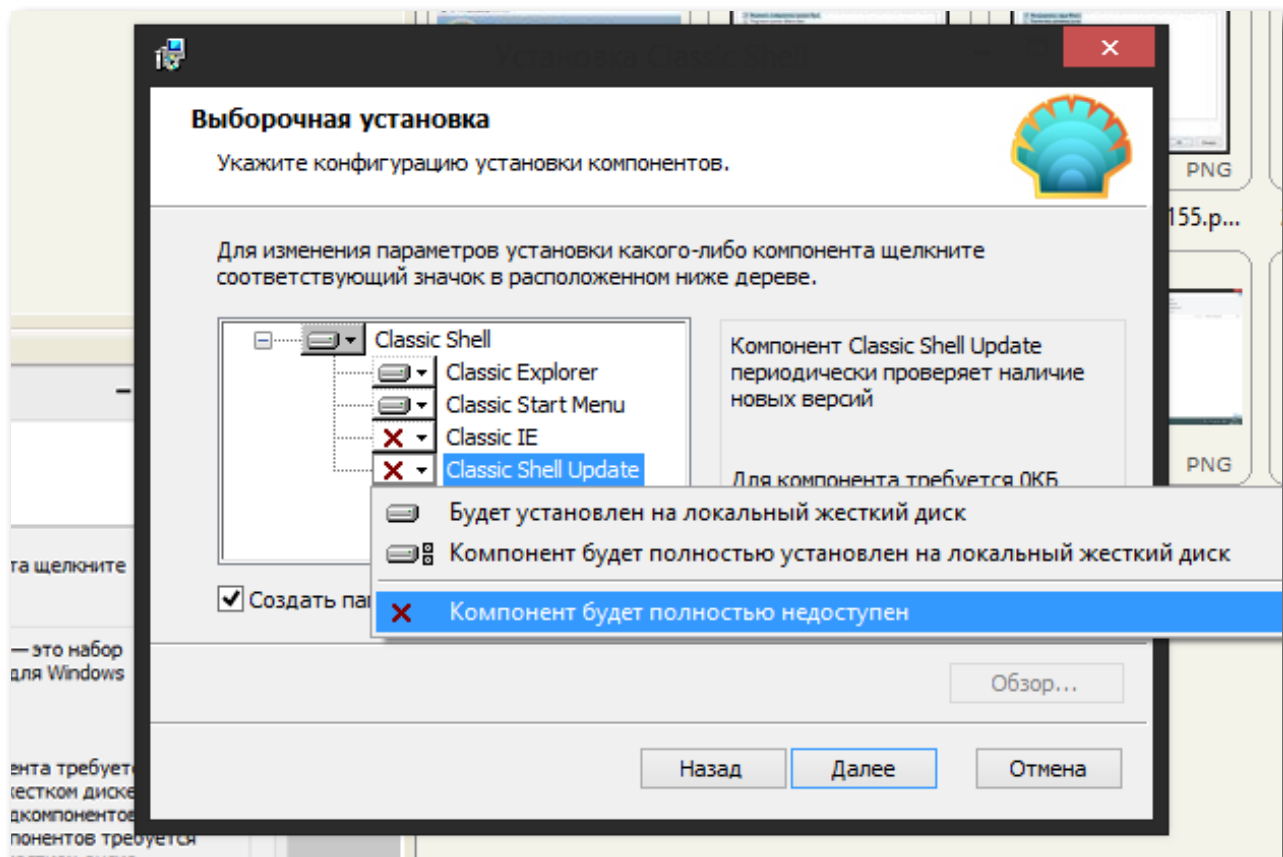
Установка Classic Shell

Выборочная установка

Укажите конфигурацию установки компонентов.

Для изменения параметров установки какого-либо компонента щелкните соответствующий значок в расположенном ниже дереве.

Classic Shell
Classic Explorer
Classic Start Menu
Classic IE
Classic Shell Update

Компонент Classic Shell Update периодически проверяет наличие новых версий

Для компонента требуется 0КБ

Будет установлен на локальный жесткий диск
Компонент будет полностью установлен на локальный жесткий диск
Компонент будет полностью недоступен

Создать па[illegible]

Обзор...

Назад
Далее
Отмена

PNG
155.p...
PNG

та щелкните
— это набор
для Windows
нента требуется
жестком диске
дкомпонентов
понентов требуется